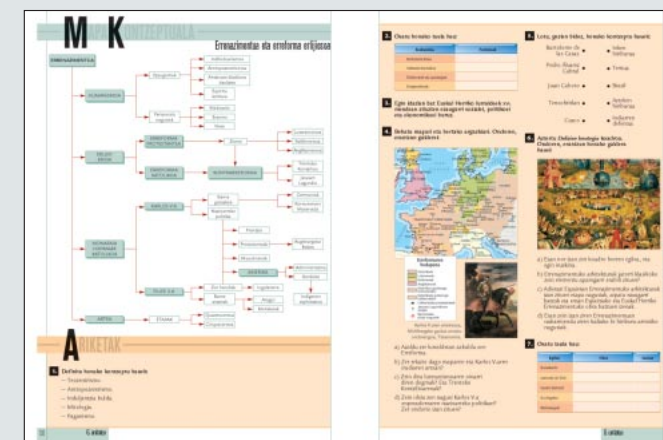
M K

Errenazimentua eta erreforma erlijiosoa

ERRENAZIMENTUA

HUMANISMOA

ERLIJIO HAUSIA

ERREFORMA PROTESTANTEA

KONTRAERREFORMA

MONARKIA HISPANIKO ARTEAN

KARLOS V.A

FELIPE II.A

ARTEA

ARIKETAK

1. Definitu honako kontzeptu hauek:

– Teozentrismoa.
– Antropozentrismoa.
– Induljentzia bulda.
– Mitologia.
– Paganismoa.

2. Osatu honako taula hau:

3. Egin idazlan bat Euskal Herriko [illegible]

4. Behatu mapari eta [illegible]

5. Lotu, gezien bidez, honako kontzeptu hauek:

Bartolomé de las Casas • • Jakon Nafarroa
Pedro Álvarez Cabral • • Txiroa
Juan Cabrera • • Brasil
Trento • • Apintzia
Cuzco • • Indiarren defentsa

6. Aztertu Delizio lurtarren lorategia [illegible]

7. Osatu honako taula hau:

Kaina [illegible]

6 atala

6 atala